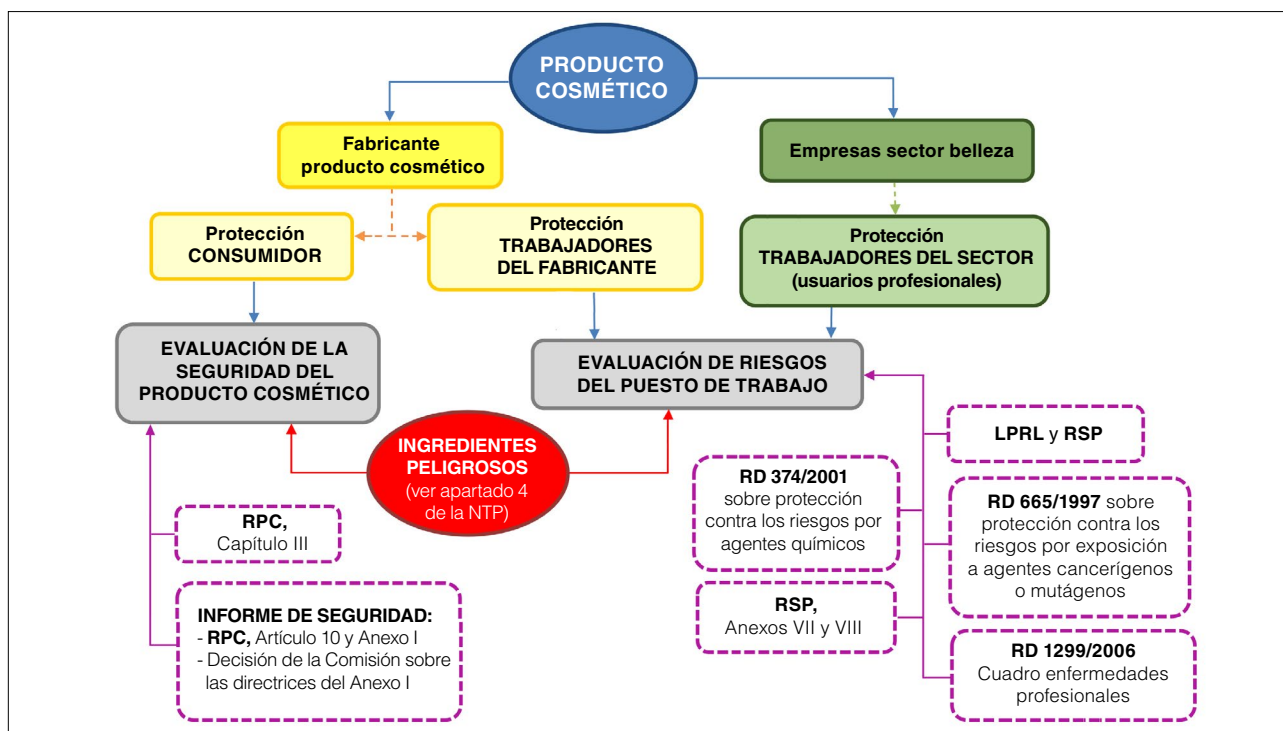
PRODUCTO COSMÉTICO

Fabricante producto cosmético

Empresas sector belleza

Protección CONSUMIDOR

Protección TRABAJADORES DEL FABRICANTE

Protección TRABAJADORES DEL SECTOR (usuarios profesionales)

EVALUACIÓN DE LA SEGURIDAD DEL PRODUCTO COSMÉTICO

EVALUACIÓN DE RIESGOS DEL PUESTO DE TRABAJO

INGREDIENTES PELIGROSOS (ver apartado 4 de la NTP)

LPRL y RSP

RD 374/2001 sobre protección contra los riesgos por agentes químicos

RD 665/1997 sobre protección contra los riesgos por exposición a agentes cancerígenos o mutágenos

RSP, Anexos VII y VIII

RD 1299/2006 Cuadro enfermedades profesionales

RPC, Capítulo III

INFORME DE SEGURIDAD:
- RPC, Artículo 10 y Anexo I
- Decisión de la Comisión sobre las directrices del Anexo I